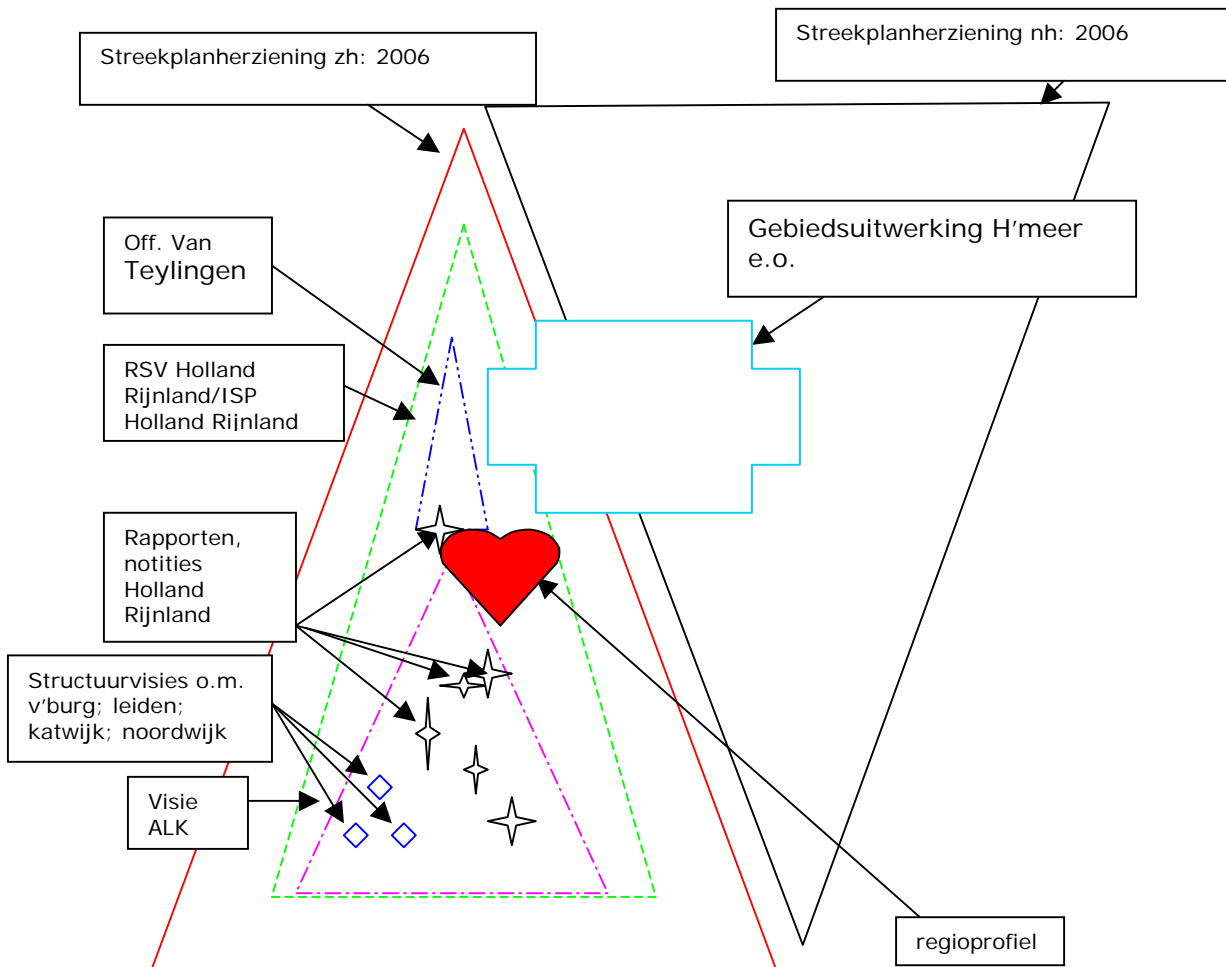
Streekplanherziening zh: 2006

Streekplanherziening nh: 2006

Gebiedsuitwerking H'meer e.o.

Off. Van Teylingen

RSV Holland Rijnland/ISP Holland Rijnland

Rapporten, notities Holland Rijnland

Structuurvisies o.m. v'burg; leiden; katwijk; noordwijk

Visie ALK

regioprofiel